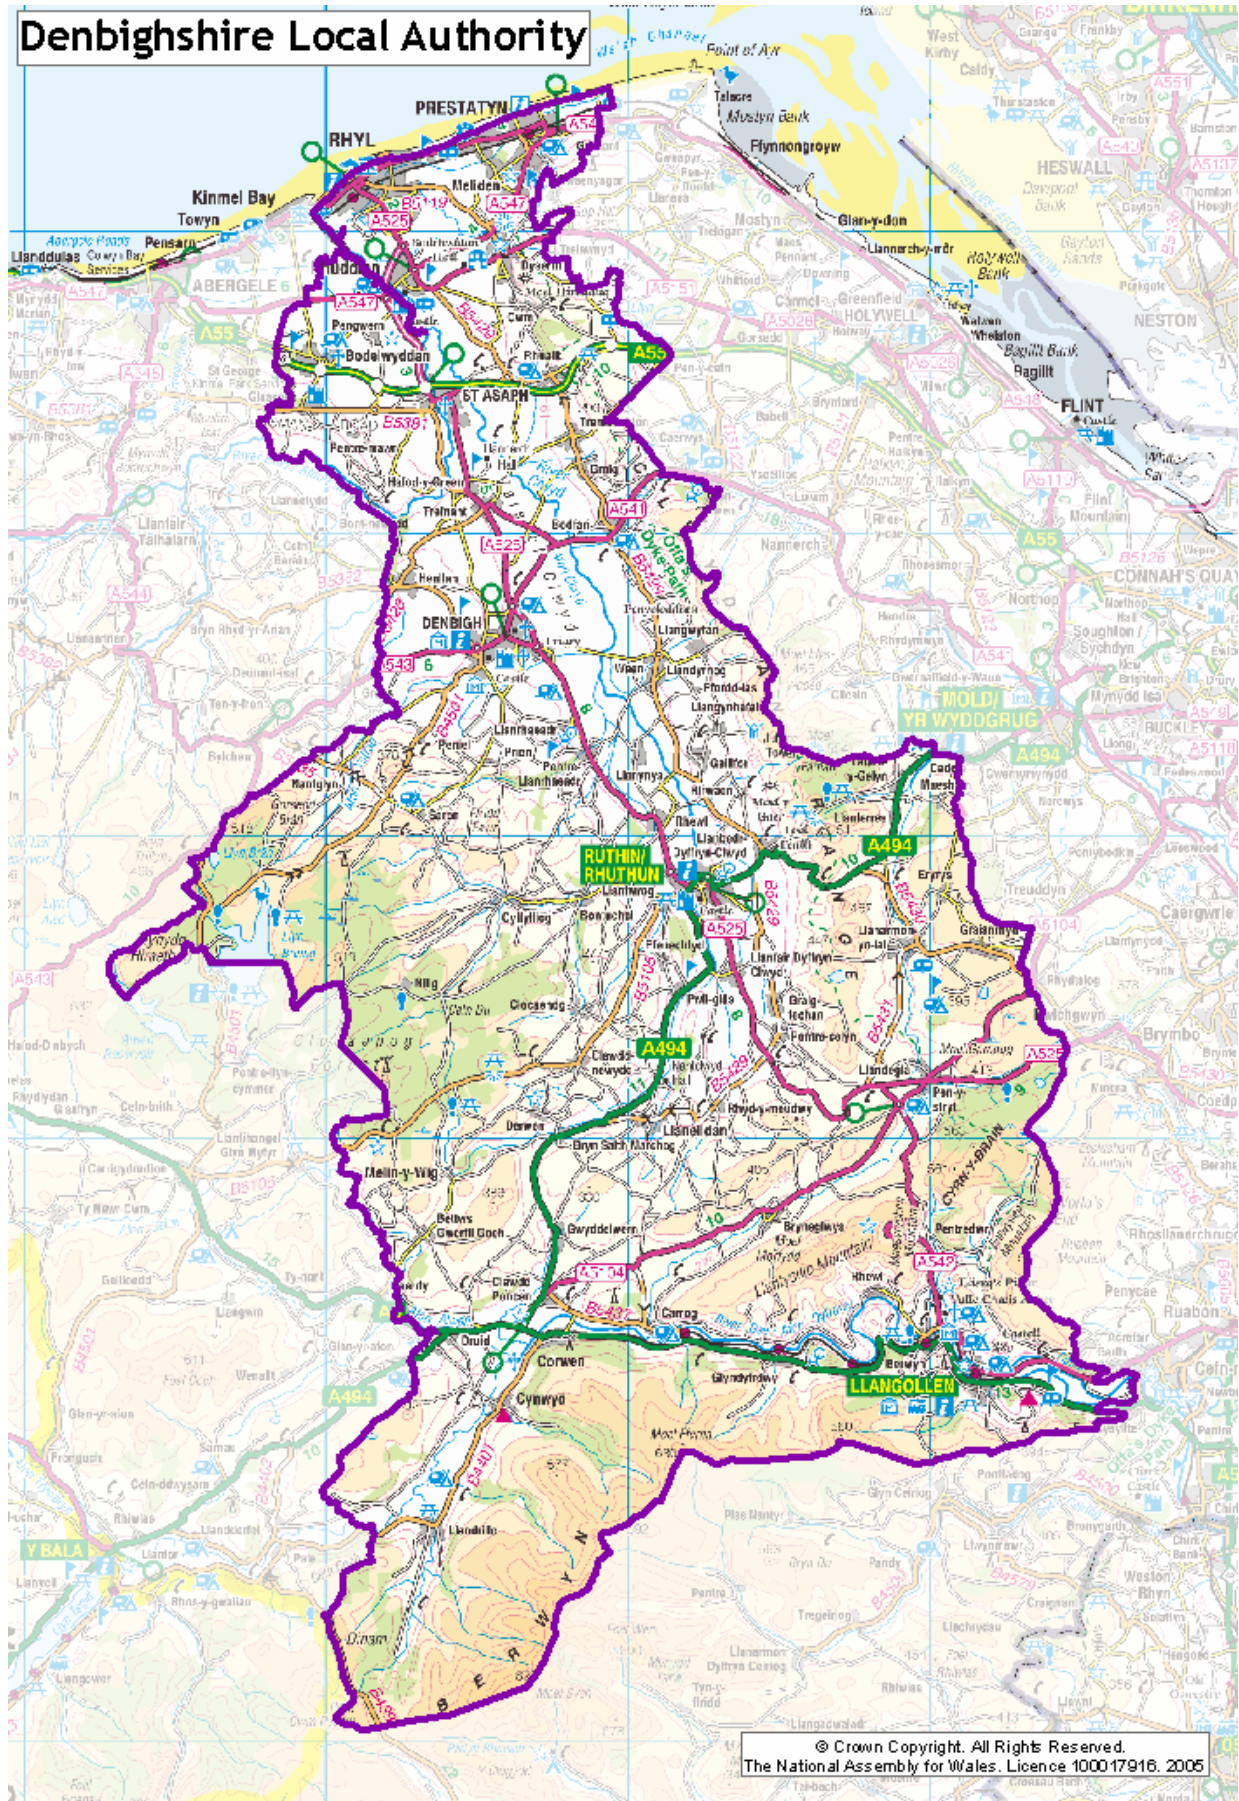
Denbighshire Local Authority

Point of Ayr
PRESTATYN
RHYL
Kinmel Bay
Towyn
Pensarn
Llanddulas
ABERGELE
Meliden
Dyserth
Rhuddlan
Bodelwyddan
ST ASAPH
Trefnant
Bodfari
DENBIGH
Henllan
Llandyrnog
Llangynhafal
Llanrhaeadr
Pentre
Prion
Nantglyn
Saron
Cyffylliog
Bontuchel
RUTHIN/ RHUTHUN
Llanfair Dyffryn Clwyd
Graigfechan
Pentre-coch
Clawdd-newydd
Llanelidan
Rhyd-y-meudwy
Melin-y-Wig
Betws Gwerfil Goch
Gwyddelwern
Carrog
Corwen
Cynwyd
Llandrillo
LLANGOLLEN
Llandegla
Pentredwr
Rhewl
Bryneglwys
Gwernymynydd
Graianrhyd
Llanferres
Cadole
Loggerheads
Cilcain
MOLD/ YR WYDDGRUG
HOLYWELL
FLINT
Bagillt
Mostyn
Greenfield
Talacre
Ffynnongroyw
Glan-y-don
Llannerch-y-mor
HESWALL
NESTON
CONNAH'S QUAY
BUCKLEY
Caergwrle
Brymbo
Ruabon
Y BALA
BERWYN
A55
A494
A525
A543
A547
A541
A548
A5104
A5026
A5151
A539
B5119
B5381
B5429
B5105
B5437
B5401
B5431
B5430
Welsh Channel
Mostyn Bank
Holywell Bank
Llyn Brenig
Offa's Dyke Path
River Dee

© Crown Copyright. All Rights Reserved.
The National Assembly for Wales. Licence 100017916. 2005